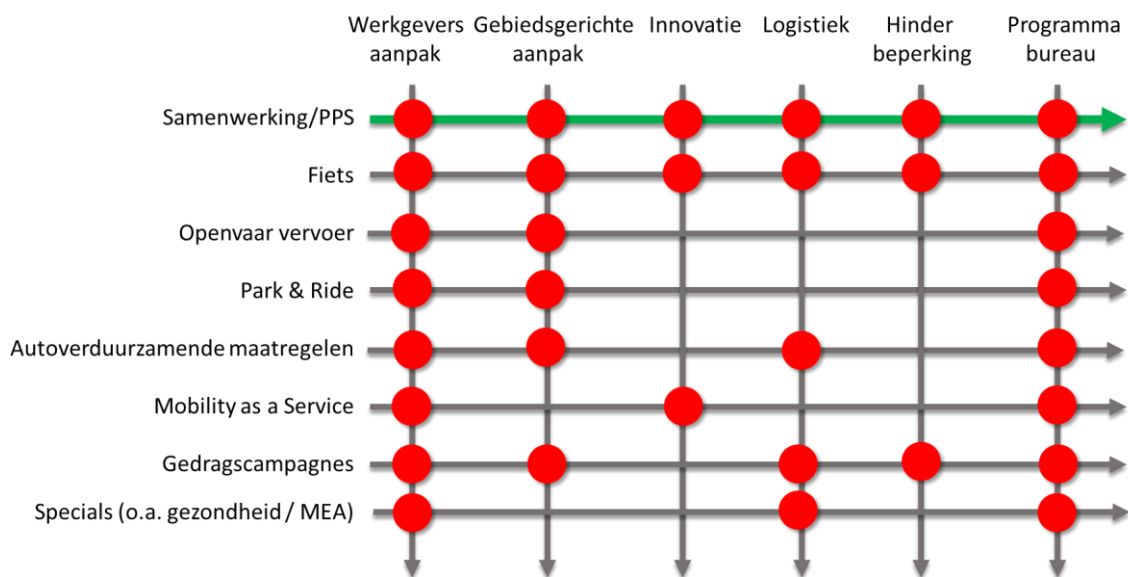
Werkgevers aanpak
Gebiedsgerichte aanpak
Innovatie
Logistiek
Hinder beperking
Programma bureau

Samenwerking/PPS
Fiets
Openvaar vervoer
Park & Ride
Autoverduurzamende maatregelen
Mobility as a Service
Gedragscampagnes
Specials (o.a. gezondheid / MEA)